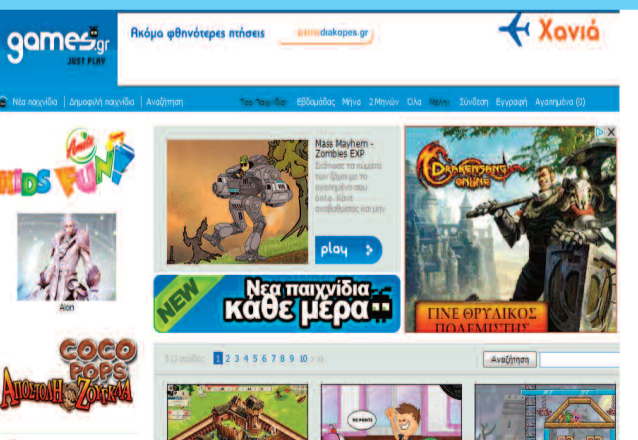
games26.gr
JUST PLAY

Ακόμα φθηνότερες πτήσεις
diakopes.gr
Χανιά

Νέα παιχνίδια | Δημοφιλή παιχνίδια | Αναζήτηση

Τοπ Παιχνίδια: Εβδομάδας Μήνα 2 Μηνών Όλα Μέλη: Σύνδεση Εγγραφή Αγαπημένα (0)

KIDS FUN

Aion

COCO POPS
ΑΠΟΣΤΟΛΗ ΖΟΥΓΚΛΑ

Mass Mayhem - Zombies EXP
Σκότωσε τα κουφάρα των ζόμπι με το αγαπημένο σου όπλο. Κάνε αναβαθμίσεις και μην

play

NEW
Νέα παιχνίδια κάθε μέρα

DRAKENSANG ONLINE
ΓΙΝΕ ΘΡΥΛΙΚΟΣ ΠΟΛΕΜΙΣΤΗΣ

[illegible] 1 2 3 4 5 6 7 8 9 10 > >>

Αναζήτηση